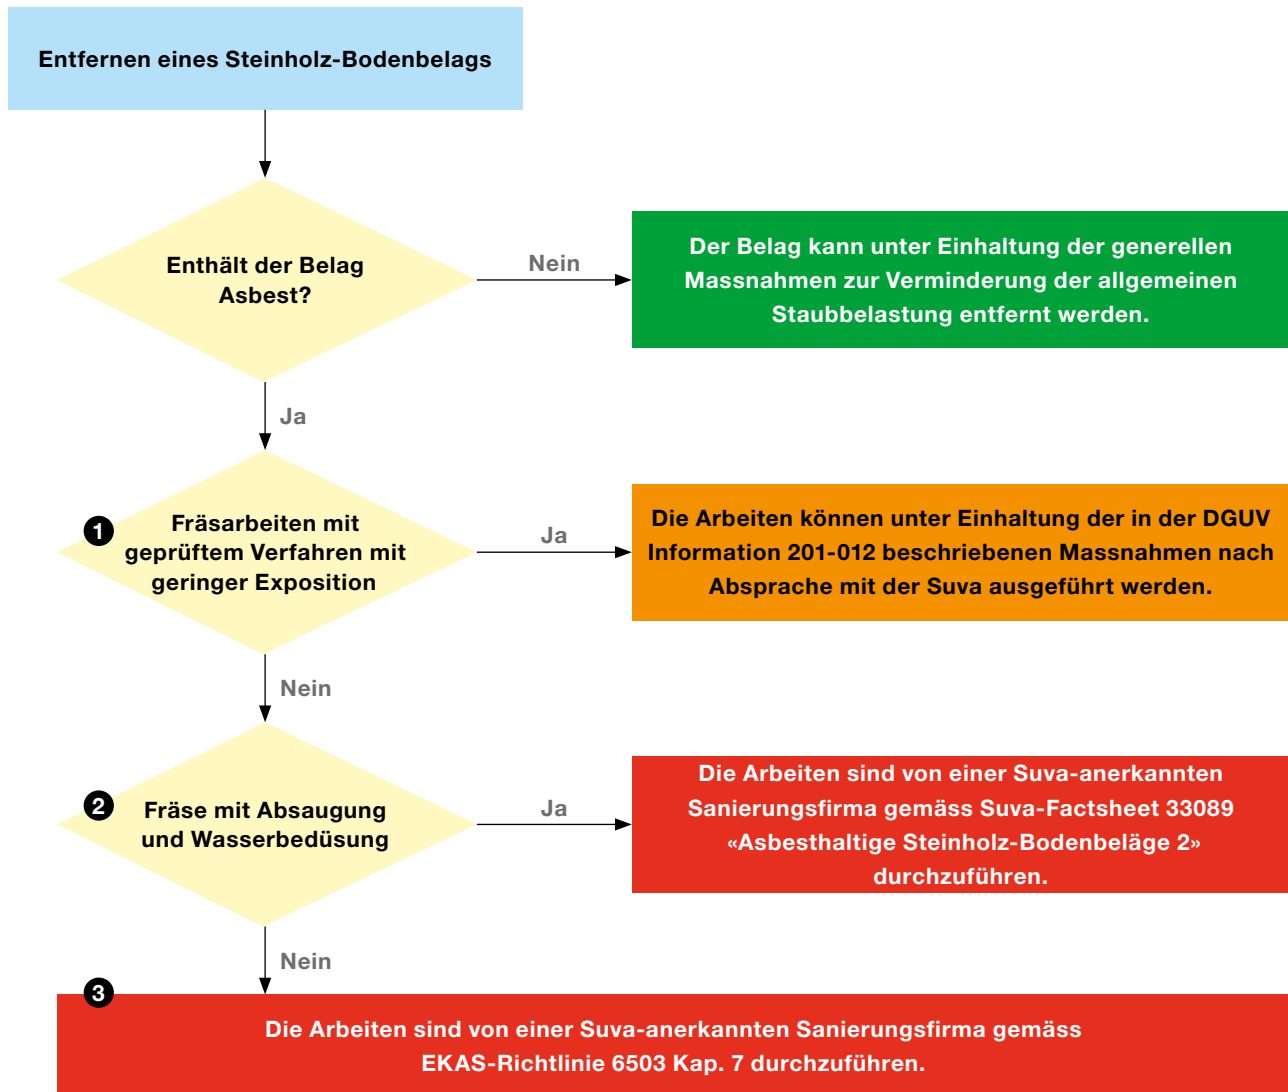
Entfernen eines Steinholz-Bodenbelags

Enthält der Belag Asbest?

Nein

Der Belag kann unter Einhaltung der generellen Massnahmen zur Verminderung der allgemeinen Staubbelastung entfernt werden.

Ja

1 Fräsarbeiten mit geprüftem Verfahren mit geringer Exposition

Ja

Die Arbeiten können unter Einhaltung der in der DGUV Information 201-012 beschriebenen Massnahmen nach Absprache mit der Suva ausgeführt werden.

Nein

2 Fräse mit Absaugung und Wasserbedüsung

Ja

Die Arbeiten sind von einer Suva-anerkannten Sanierungsfirma gemäss Suva-Factsheet 33089 «Asbesthaltige Steinholz-Bodenbeläge 2» durchzuführen.

Nein

3 Die Arbeiten sind von einer Suva-anerkannten Sanierungsfirma gemäss EKAS-Richtlinie 6503 Kap. 7 durchzuführen.